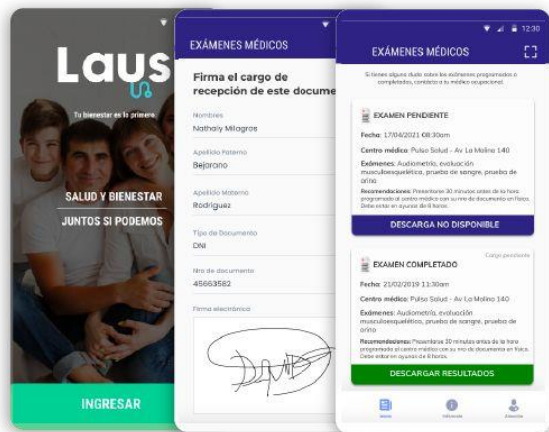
Laus

Tu bienestar es lo primero

SALUD Y BIENESTAR

JUNTOS SI PODEMOS

INGRESAR

EXÁMENES MÉDICOS

Firma el cargo de recepción de este docume

Nombres
Nathaly Milagros

Apellido Paterno
Bejarano

Apellido Materno
Rodriguez

Tipo de Documento
DNI

Nro de documento
45663582

Firma electrónica

12:30

EXÁMENES MÉDICOS

Si tienes alguna duda sobre los exámenes programados o completados, contáctate a tu médico ocupacional

EXAMEN PENDIENTE

Fecha: 17/04/2021 08:30am

Centro médico: Pulso Salud - Av. La Molina 140

Exámenes: Audiometría, evaluación musculoesquelética, prueba de sangre, prueba de orina

Recomendaciones: Presentarse 30 minutos antes de la hora programada al centro médico con su nro de documento en físico. Debe estar en ayunas de 8 horas.

DESCARGA NO DISPONIBLE

Cargo pendiente

EXAMEN COMPLETADO

Fecha: 21/02/2019 11:30am

Centro médico: Pulso Salud - Av. La Molina 140

Exámenes: Audiometría, evaluación musculoesquelética, prueba de sangre, prueba de orina

Recomendaciones: Presentarse 30 minutos antes de la hora programada al centro médico con su nro de documento en físico. Debe estar en ayunas de 8 horas.

DESCARGAR RESULTADOS

Inicio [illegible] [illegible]